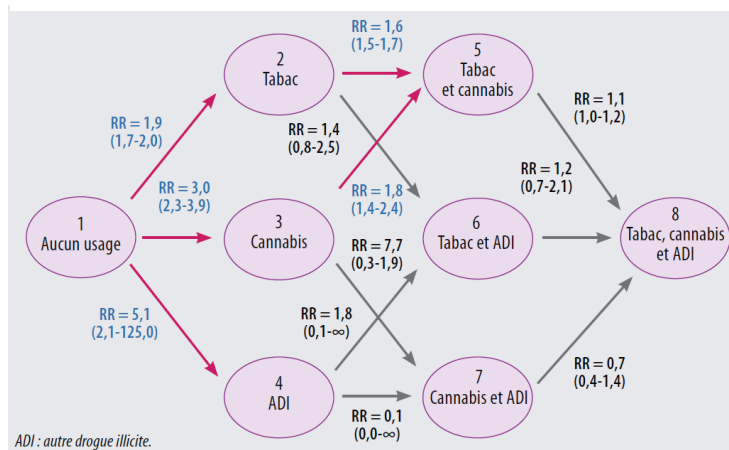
RR = 1,6
(1,5-1,7)

2
Tabac

5
Tabac
et cannabis

RR = 1,9
(1,7-2,0)

RR = 1,4
(0,8-2,5)

RR = 1,1
(1,0-1,2)

RR = 3,0
(2,3-3,9)

RR = 1,8
(1,4-2,4)

RR = 1,2
(0,7-2,1)

1
Aucun usage

3
Cannabis

6
Tabac et ADI

8
Tabac, cannabis
et ADI

RR = 7,7
(0,3-1,9)

RR = 5,1
(2,1-125,0)

RR = 1,8
(0,1-∞)

4
ADI

7
Cannabis et ADI

RR = 0,7
(0,4-1,4)

RR = 0,1
(0,0-∞)

ADI : autre drogue illicite.